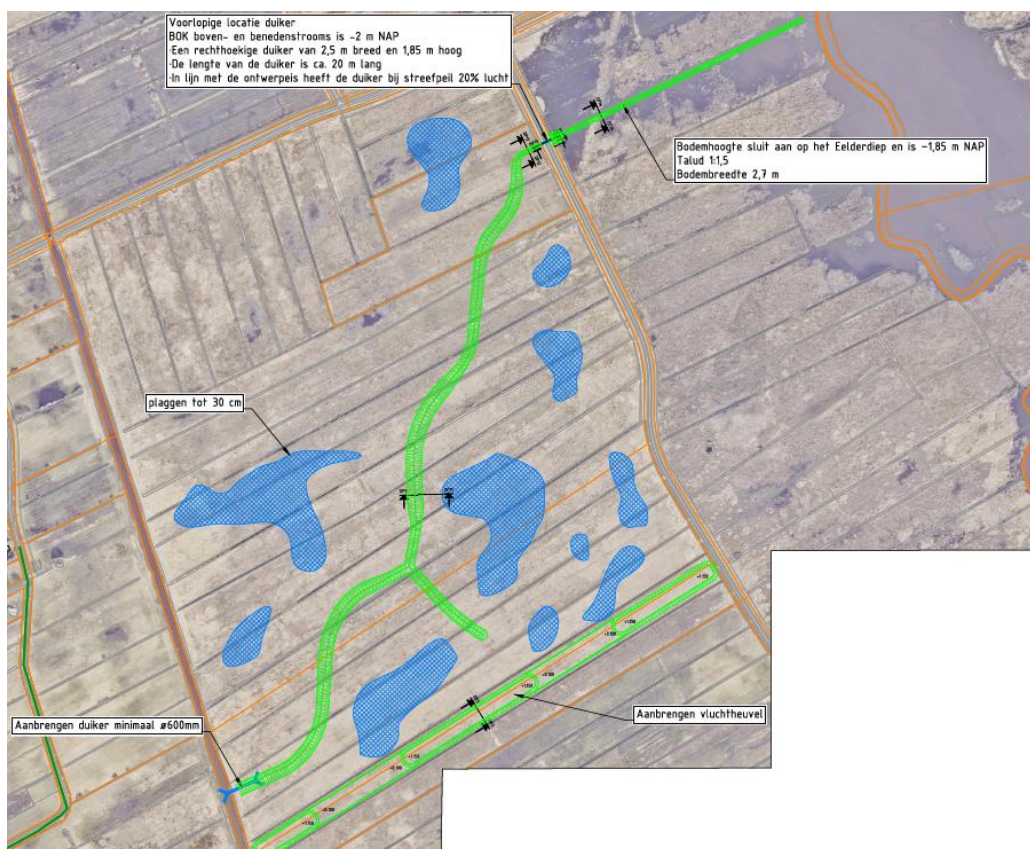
Voorlopige locatie duiker
BOK boven- en benedenstrooms is -2 m NAP
-Een rechthoekige duiker van 2,5 m breed en 1,85 m hoog
-De lengte van de duiker is ca. 20 m lang
-In lijn met de ontwerpeis heeft de duiker bij streefpeil 20% lucht

Bodemhoogte sluit aan op het Eelderdiep en is -1,85 m NAP
Talud 1:1,5
Bodembreedte 2,7 m

plaggen tot 30 cm

Aanbrengen duiker minimaal ø600mm

Aanbrengen vluchtheuvel